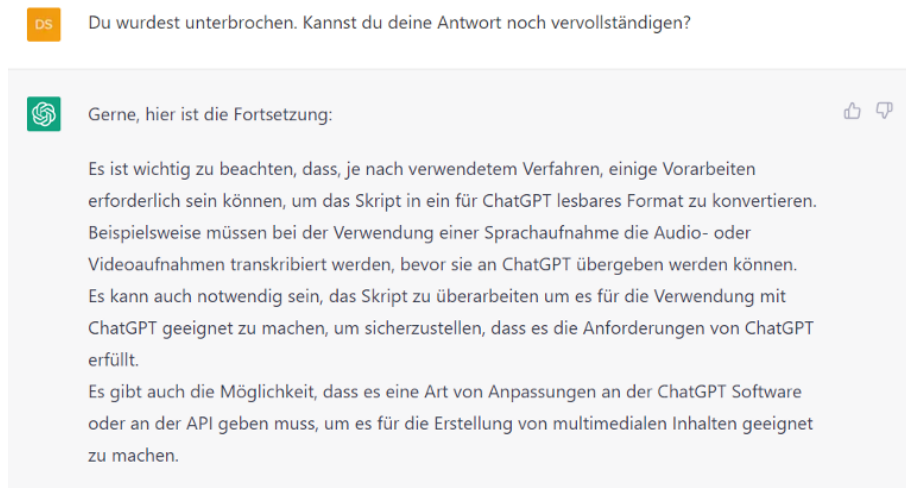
DS

Du wurdest unterbrochen. Kannst du deine Antwort noch vervollständigen?

Gerne, hier ist die Fortsetzung:

Es ist wichtig zu beachten, dass, je nach verwendetem Verfahren, einige Vorarbeiten erforderlich sein können, um das Skript in ein für ChatGPT lesbares Format zu konvertieren. Beispielsweise müssen bei der Verwendung einer Sprachaufnahme die Audio- oder Videoaufnahmen transkribiert werden, bevor sie an ChatGPT übergeben werden können. Es kann auch notwendig sein, das Skript zu überarbeiten um es für die Verwendung mit ChatGPT geeignet zu machen, um sicherzustellen, dass es die Anforderungen von ChatGPT erfüllt.
Es gibt auch die Möglichkeit, dass es eine Art von Anpassungen an der ChatGPT Software oder an der API geben muss, um es für die Erstellung von multimedialen Inhalten geeignet zu machen.